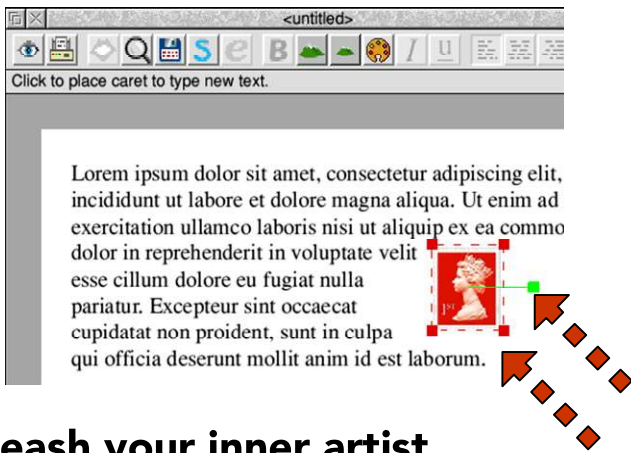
<untitled>

B I U

Click to place caret to type new text.

Lorem ipsum dolor sit amet, consectetur adipiscing elit, incididunt ut labore et dolore magna aliqua. Ut enim ad exercitation ullamco laboris nisi ut aliquip ex ea commo dolor in reprehenderit in voluptate velit esse cillum dolore eu fugiat nulla pariatur. Excepteur sint occaecat cupidatat non proident, sunt in culpa qui officia deserunt mollit anim id est laborum.

1st

eash your inner artist